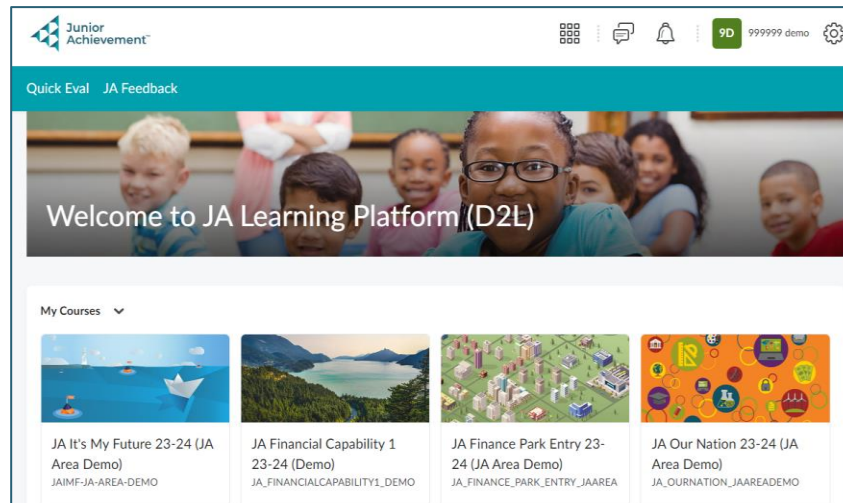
Junior Achievement™

9D 999999 demo

Quick Eval JA Feedback

Welcome to JA Learning Platform (D2L)

My Courses

JA It's My Future 23-24 (JA Area Demo)
JAIMF-JA-AREA-DEMO

JA Financial Capability 1 23-24 (Demo)
JA_FINANCIALCAPABILITY1_DEMO

JA Finance Park Entry 23-24 (JA Area Demo)
JA_FINANCE_PARK_ENTRY_JAAREA

JA Our Nation 23-24 (JA Area Demo)
JA_OURNATION_JAAREADEMO